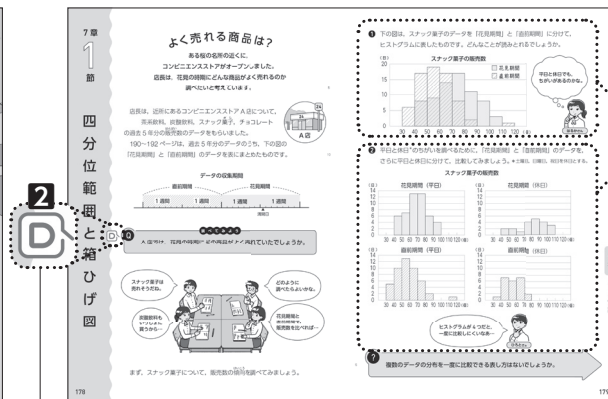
7章
1
節
四分位範囲と箱ひげ図

2
D

よく売れる商品は?

ある桜の名所の近くに、コンビニエンスストアがオープンしました。店長は、花見の時期にどんな商品がよく売れるのか調べたいと考えています。

店長は、近所にあるコンビニエンスストアA店について、茶系飲料、炭酸飲料、スナック菓子、チョコレートの過去5年分の販売数のデータをもらいました。190～192ページは、過去5年分のデータを示したもので、下の図の「花見期間」と「直前期間」のデータを表にまとめたものです。

A店

データの収集期間
直前期間
花見期間
1週間
1週間
1週間
1週間
満開日

D Q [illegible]で、花見期間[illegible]の商品がよく売れていたでしょうか。

スナック菓子は売れそうだね。
炭酸飲料もすごく売れそう…
どのように調べたらいいかな。
花見期間と直前期間の販売数を比べれば…

まず、スナック菓子について、販売数の傾向を調べてみましょう。

178

1 下の図は、スナック菓子のデータを「花見期間」と「直前期間」に分けて、ヒストグラムに表したものです。どんなことが読みとれるでしょうか。

スナック菓子の販売数
(日)
20
15
10
5
0
30 40 50 60 70 80 90 100 110 120 (個)
花見期間
直前期間

平日と休日でも、ちがいがあるのかな。

2 平日と休日でちがいがあるか調べるために、「花見期間」と「直前期間」のデータを、さらに平日と休日に分けて、比較してみましょう。※土曜日、日曜日、祝日を休日とする。

スナック菓子の販売数
花見期間(平日)
(日)
14
12
10
8
6
4
2
0
30 40 50 60 70 80 90 100 110 120 (個)

花見期間(休日)
(日)
8
6
4
2
0
30 40 50 60 70 80 90 100 110 120 (個)

直前期間(平日)
(日)
14
12
10
8
6
4
2
0
30 40 50 60 70 80 90 100 110 120 (個)

直前期間(休日)
(日)
8
6
4
2
0
30 40 50 60 70 80 90 100 110 120 (個)

ヒストグラムが4つだと、一度に比較しにくいなあ…

? 複数のデータの分布を一度に比較できる表し方はないでしょうか。

179